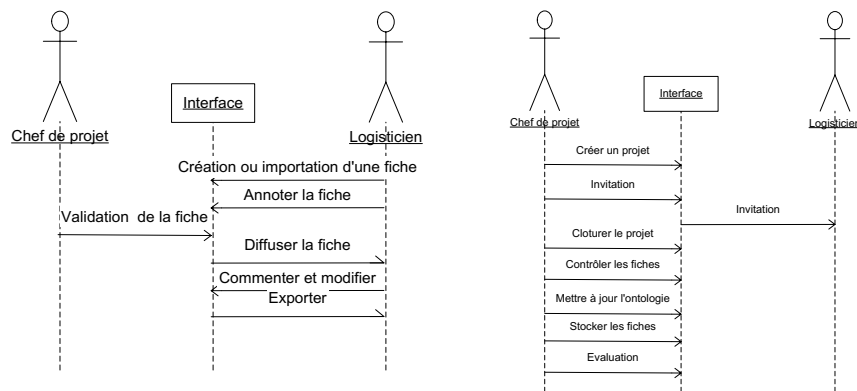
Interface

Chef de projet

Logisticien

Création ou importation d'une fiche

Annoter la fiche

Validation de la fiche

Diffuser la fiche

Commenter et modifier

Exporter

Interface

Chef de projet

Logisticien

Créer un projet

Invitation

Invitation

Cloturer le projet

Contrôler les fiches

Mettre à jour l'ontologie

Stocker les fiches

Evaluation